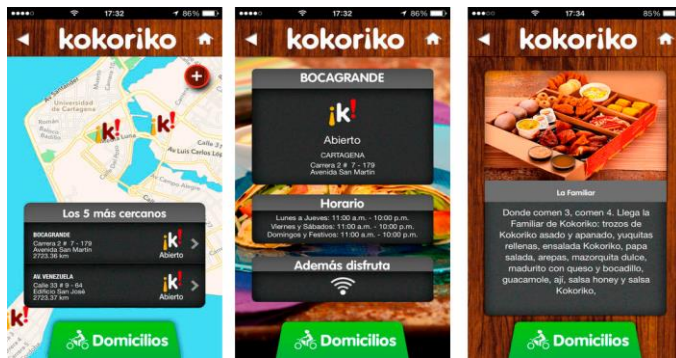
17:32 86%

kokoriko

Universidad de Cartagena

Calle 33

Los 5 más cercanos

BOCAGRANDE
Carrera 2 # 7 - 179
Avenida San Martín
2723.36 km

¡k!
Abierto

AV. VENEZUELA
Calle 33 # 9 - 64
Edificio San José
2723.37 km

¡k!
Abierto

Domicilios

17:32 86%

kokoriko

BOCAGRANDE

¡k!

Abierto

CARTAGENA
Carrera 2 # 7 - 179
Avenida San Martín

Horario

Lunes a Jueves: 11:00 a.m. - 10:00 p.m.
Viernes y Sábados: 11:00 a.m. - 10:00 p.m.
Domingos y Festivos: 11:00 a.m. - 10:00 p.m.

Además disfruta

Domicilios

17:34 85%

kokoriko

La Familiar

Donde comen 3, comen 4. Llega la Familiar de Kokoriko: trozos de Kokoriko asado y apanado, yuquitas rellenas, ensalada Kokoriko, papa salada, arepas, mazorquita dulce, madurito con queso y bocadillo, guacamole, ají, salsa honey y salsa Kokoriko,

Domicilios